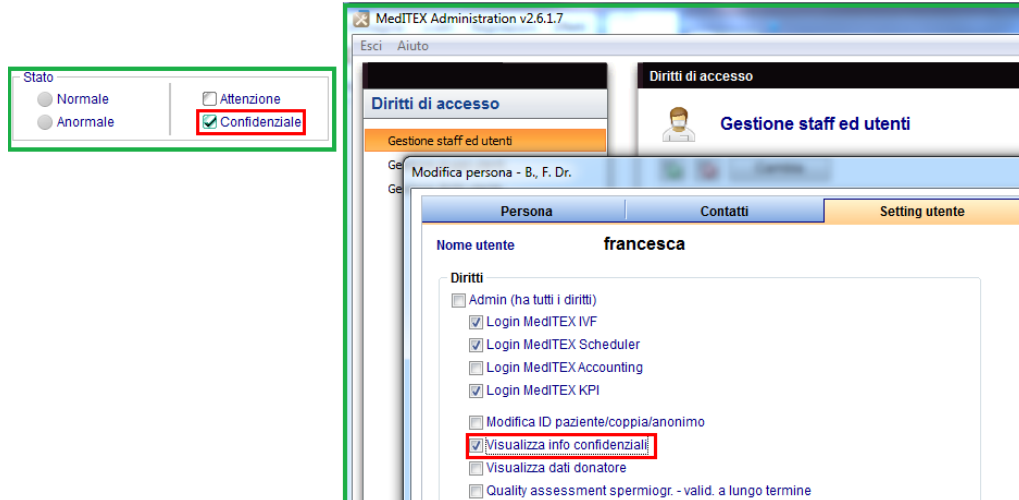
Stato
Normale
Anormale
Attenzione
Confidenziale

MedITEX Administration v2.6.1.7
Esci Aiuto

Diritti di accesso
Gestione staff ed utenti
Ge
Ge

Diritti di accesso
Gestione staff ed utenti

Modifica persona - B., F. Dr.
Persona
Contatti
Setting utente
Nome utente francesca
Diritti
Admin (ha tutti i diritti)
Login MedITEX IVF
Login MedITEX Scheduler
Login MedITEX Accounting
Login MedITEX KPI
Modifica ID paziente/coppia/anonimo
Visualizza info confidenziali
Visualizza dati donatore
Quality assessment spermiogr. - valid. a lungo termine